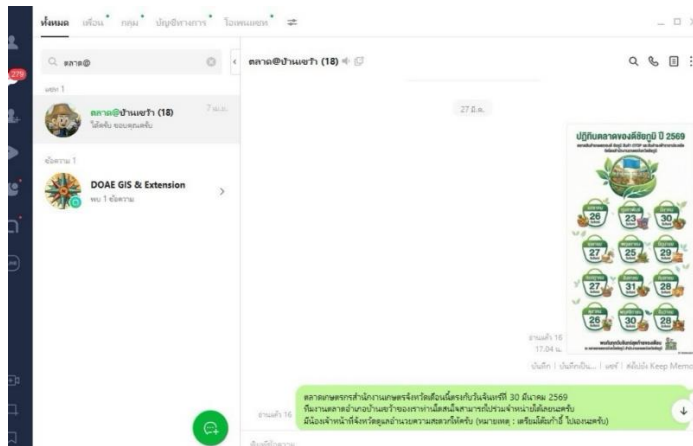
ทั้งหมด เพื่อน กลุ่ม บัญชีทางการ โอเพนแชท

279

ตลาด@

แชท 1

ตลาด@บ้านเขว้า (18) 7 ม.ย.
ได้รับ ขอบคุณครับ

ข้อความ 1

DOAE GIS & Extension
พบ 1 ข้อความ

ตลาด@บ้านเขว้า (18)

27 มี.ค.

ปฏิทินตลาดของดีชัยภูมิ ปี 2569

26 23 30 27 25 29 27 31 28 26 30 28

อ่านแล้ว 18
17:04 น.

บันทึก | บันทึกเป็น... | แชร์ | ดไลน์ Keep Memo

อ่านแล้ว 16

ตลาดเกษตรกรสำนักงานเกษตรจังหวัดเลื่อนนัดตรงกับวันจันทร์ที่ 30 มีนาคม 2569
ที่ผลงานตลาดอำเภอบ้านเขว้าของเราท่านใดสะดวกสามารถไปร่วมจำหน่ายได้เลยนะครับ
มีน้องเจ้าหน้าที่จังหวัดดูแลอำนวยความสะดวกให้ครับ (หมายเหตุ : เตรียมโต๊ะเก้าอี้ ไปเองนะครับ)